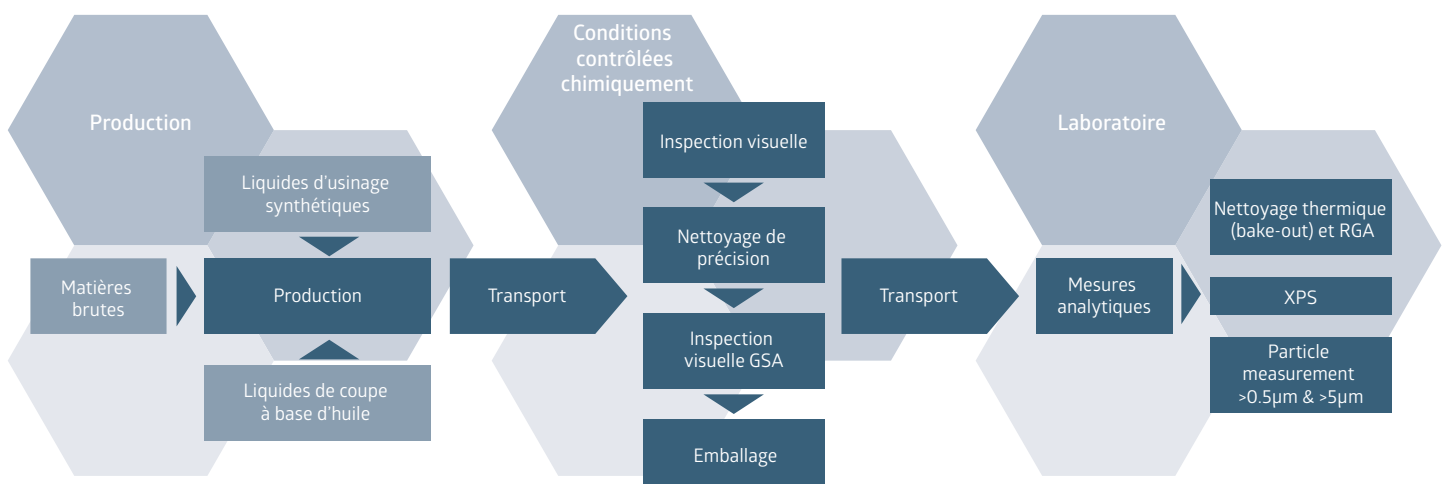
Production

Liquides d’usinage synthétiques

Matières brutes

Production

Liquides de coupe à base d'huile

Transport

Conditions contrôlées chimiquement

Inspection visuelle

Nettoyage de précision

Inspection visuelle GSA

Emballage

Transport

Laboratoire

Mesures analytiques

Nettoyage thermique (bake-out) et RGA

XPS

Particle measurement >0.5µm & >5µm